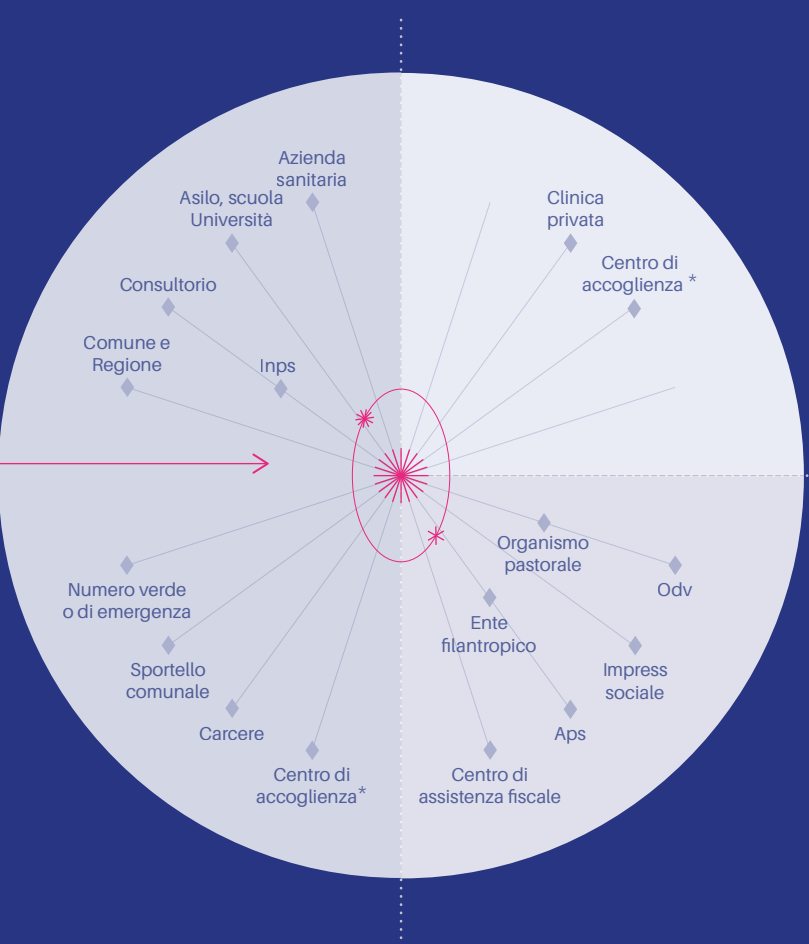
Azienda sanitaria

Asilo, scuola Università

Clinica privata

Centro di accoglienza *

Consultorio

Comune e Regione

Inps

Organismo pastorale

Odv

Numero verde o di emergenza

Ente filantropico

Sportello comunale

Impress sociale

Carcere

Aps

Centro di accoglienza*

Centro di assistenza fiscale